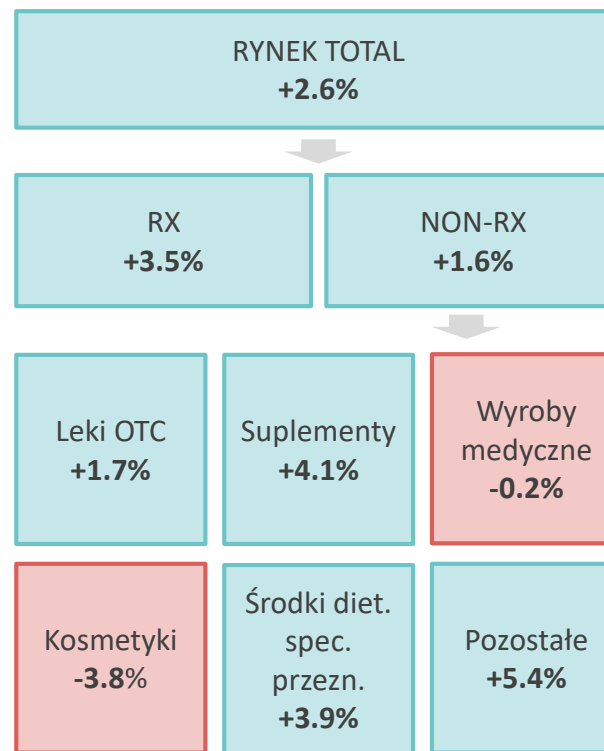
RYNEK TOTAL
**+2.6%**

RX
**+3.5%**

NON-RX
**+1.6%**

Leki OTC
**+1.7%**

Suplementy
**+4.1%**

Wyroby medyczne
**-0.2%**

Kosmetyki
**-3.8%**

Środki diet. spec. przezn.
**+3.9%**

Pozostałe
**+5.4%**